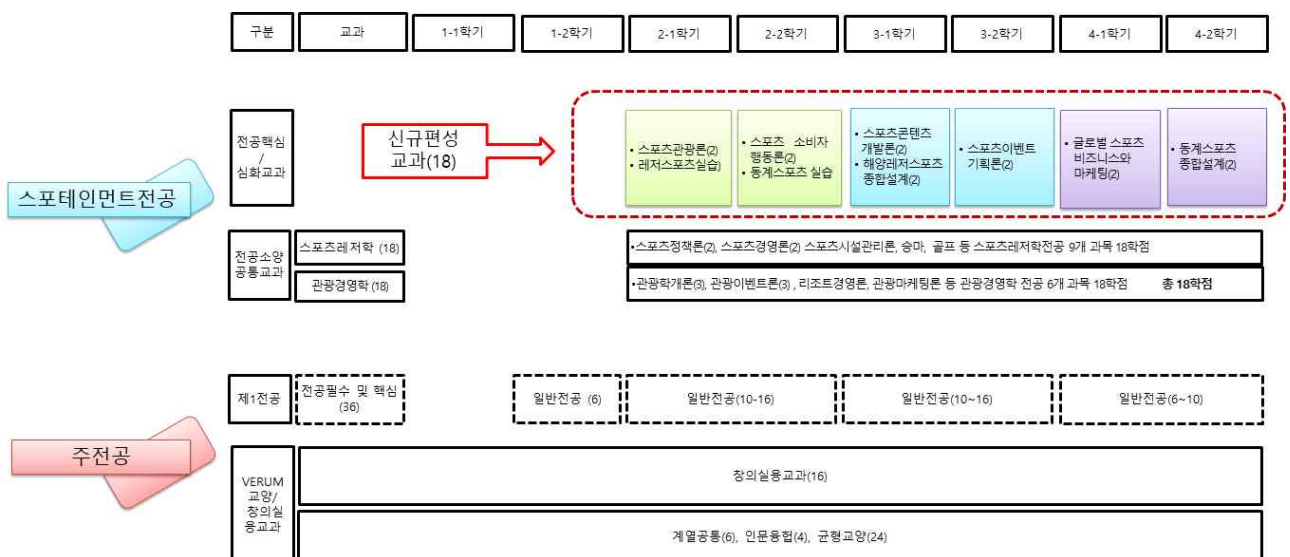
| 구분 | 교과 | 1-1학기 | 1-2학기 | 2-1학기 | 2-2학기 | 3-1학기 | 3-2학기 | 4-1학기 | 4-2학기 |
|---|---|---|---|---|---|---|---|---|---|

스포테인먼트전공

전공핵심 / 심화교과

신규편성 교과(18)

• 스포츠관광론(2)
• 레저스포츠실습

• 스포츠 소비자 행동론(2)
• 동계스포츠 실습

• 스포츠콘텐츠 개발론(2)
• 해양레저스포츠 종합설계(2)

• 스포츠이벤트 기획론(2)

• 글로벌 스포츠 비즈니스와 마케팅(2)

• 동계스포츠 종합설계(2)

전공소양 공통교과

스포츠레저학 (18)

•스포츠정책론(2), 스포츠경영론(2) 스포츠시설관리론, 승마, 골프 등 스포츠레저학전공 9개 과목 18학점

관광경영학 (18)

•관광학개론(3), 관광이벤트론(3) , 리조트경영론, 관광마케팅론 등 관광경영학 전공 6개 과목 18학점

총 18학점

주전공

제1전공

전공필수 및 핵심 (36)

일반전공 (6)

일반전공(10-16)

일반전공(10~16)

일반전공(6~10)

VERUM 교양/ 창의실용교과

창의실용교과(16)

계열공통(6), 인문융합(4), 균형교양(24)